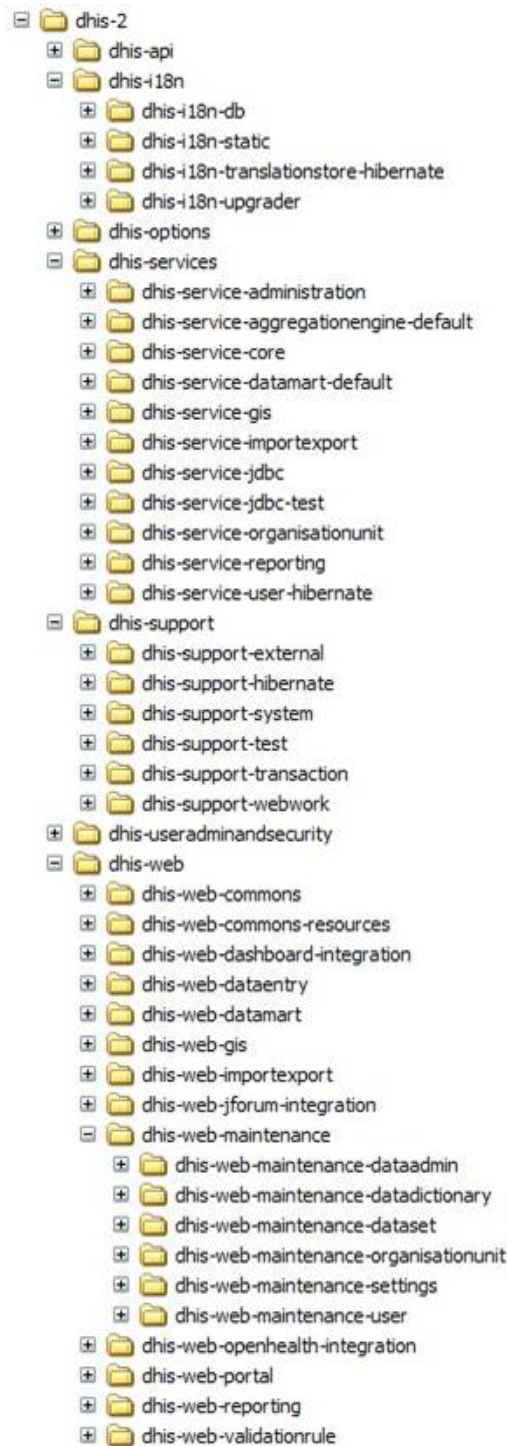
dhis-2
dhis-api
dhis-i18n
dhis-i18n-db
dhis-i18n-static
dhis-i18n-translationstore-hibernate
dhis-i18n-upgrader
dhis-options
dhis-services
dhis-service-administration
dhis-service-aggregationengine-default
dhis-service-core
dhis-service-datamart-default
dhis-service-gis
dhis-service-importexport
dhis-service-jdbc
dhis-service-jdbc-test
dhis-service-organisationunit
dhis-service-reporting
dhis-service-user-hibernate
dhis-support
dhis-support-external
dhis-support-hibernate
dhis-support-system
dhis-support-test
dhis-support-transaction
dhis-support-webwork
dhis-useradminandsecurity
dhis-web
dhis-web-commons
dhis-web-commons-resources
dhis-web-dashboard-integration
dhis-web-dataentry
dhis-web-datamart
dhis-web-gis
dhis-web-importexport
dhis-web-jforum-integration
dhis-web-maintenance
dhis-web-maintenance-dataadmin
dhis-web-maintenance-datadictionary
dhis-web-maintenance-dataset
dhis-web-maintenance-organisationunit
dhis-web-maintenance-settings
dhis-web-maintenance-user
dhis-web-openhealth-integration
dhis-web-portal
dhis-web-reporting
dhis-web-validationrule